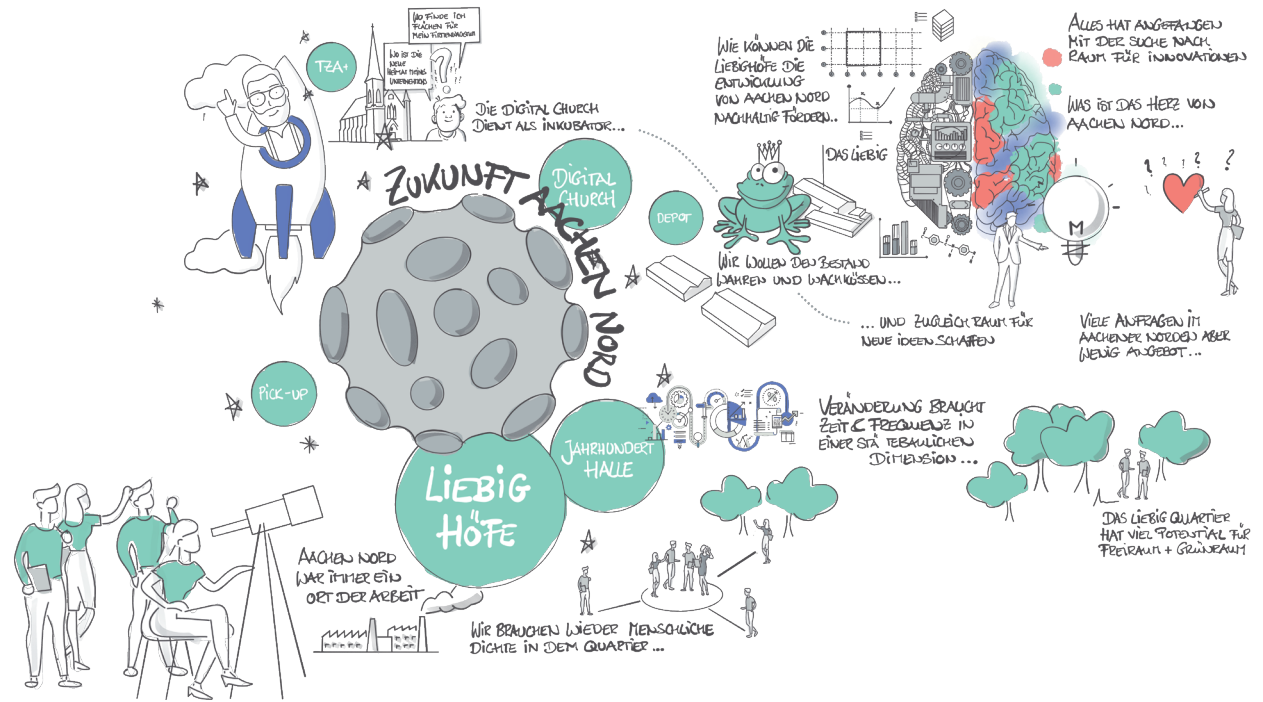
TZA+

WO FINDE ICH FLÄCHEN FÜR MEIN FIRMENWACHSTUM

WO IST DIE NEUE HEIMAT MEINES UNTERNEHMENS

DIE DIGITAL CHURCH DIENT ALS INKUBATOR...

ZUKUNFT AACHEN NORD

DIGITAL CHURCH

DEPOT

PICK-UP

JAHRHUNDERT HALLE

LIEBIG HÖFE

WIE KÖNNEN DIE LIEBIGHÖFE DIE ENTWICKLUNG VON AACHEN NORD NACHHALTIG FÖRDERN..

DAS LIEBIG

WIR WOLLEN DEN BESTAND WAHREN UND WACHKÜSSEN...

... UND ZUGLEICH RAUM FÜR NEUE IDEEN SCHAFFEN

ALLES HAT ANGEFANGEN MIT DER SUCHE NACH RAUM FÜR INNOVATIONEN

WAS IST DAS HERZ VON AACHEN NORD...

M

VIELE ANFRAGEN IM AACHENER NORDEN ABER WENIG ANGEBOT...

VERÄNDERUNG BRAUCHT ZEIT & FREQUENZ IN EINER STÄDTEBAULICHEN DIMENSION...

DAS LIEBIG QUARTIER HAT VIEL POTENTIAL FÜR FREIRAUM + GRÜNRAUM

AACHEN NORD WAR IMMER EIN ORT DER ARBEIT

WIR BRAUCHEN WIEDER MENSCHLICHE DICHTE IN DEM QUARTIER...